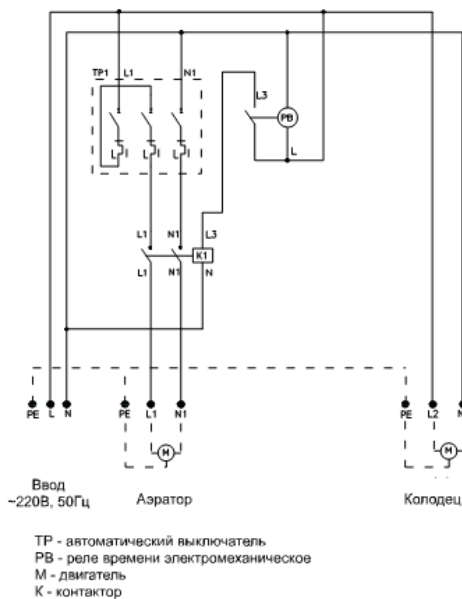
TP1 L1 N1

L3

PB

L

L1 N1 L3

K1

L1 N1 N

PE L N

PE L1 N1

M

PE L2 N

M

Ввод
~220В, 50Гц

Аэратор

Колодец

ТР - автоматический выключатель
РВ - реле времени электромеханическое
М - двигатель
К - контактор